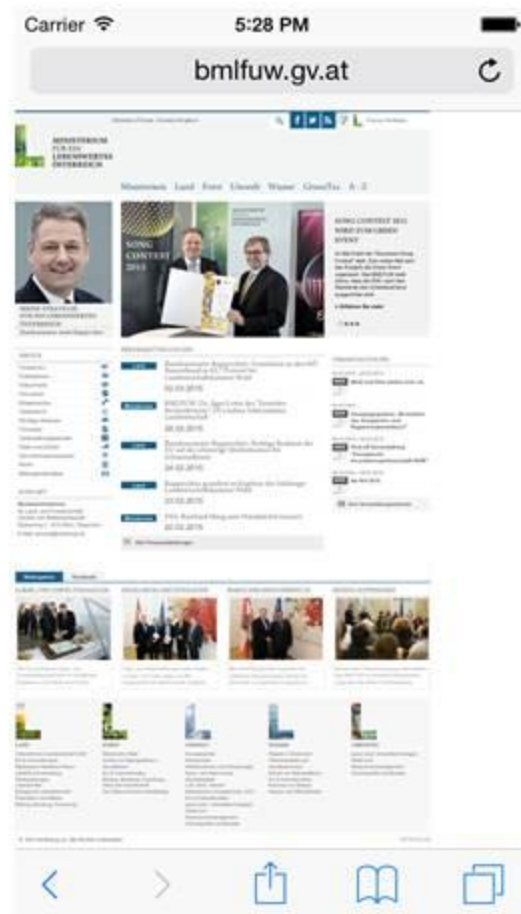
Carrier

5:28 PM

bmlfuw.gv.at

MINISTERIUM FÜR EIN LEBENSWERTES ÖSTERREICH

Ministerium Land Forst Umwelt Wasser GreenTec A-Z

SONG CONTEST 2015

SONG CONTEST 2015 WIRD ZUM GREEN EVENT

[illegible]

02.03.2015

26.02.2015

24.02.2015

24.02.2015

23.02.2015

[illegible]